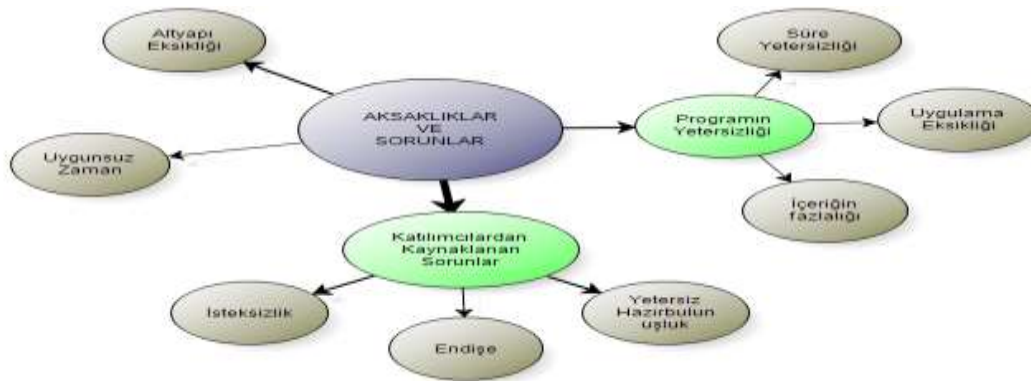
Altyapı Eksikliği

Uygunsuz Zaman

AKSAKLIKLAR VE SORUNLAR

Süre Yetersizliği

Programın Yetersizliği

Uygulama Eksikliği

İçeriğin fazlalığı

Katılımcılardan Kaynaklanan Sorunlar

İsteksizlik

Endişe

Yetersiz Hazırbulunuşluk